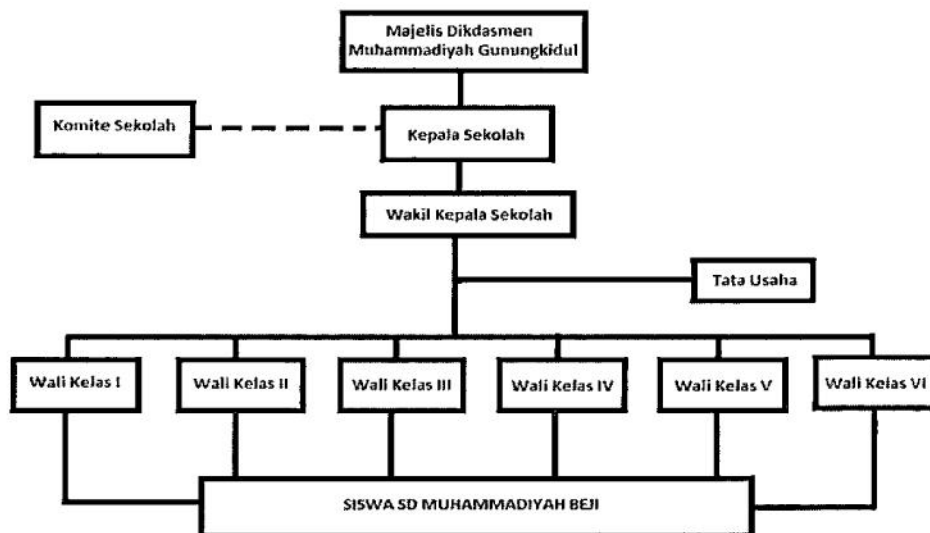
Majelis Dikdasmen Muhammadiyah Gunungkidul

Komite Sekolah

Kepala Sekolah

Wakil Kepala Sekolah

Tata Usaha

Wali Kelas I

Wali Kelas II

Wali Kelas III

Wali Kelas IV

Wali Kelas V

Wali Kelas VI

SISWA SD MUHAMMADIYAH BEJI